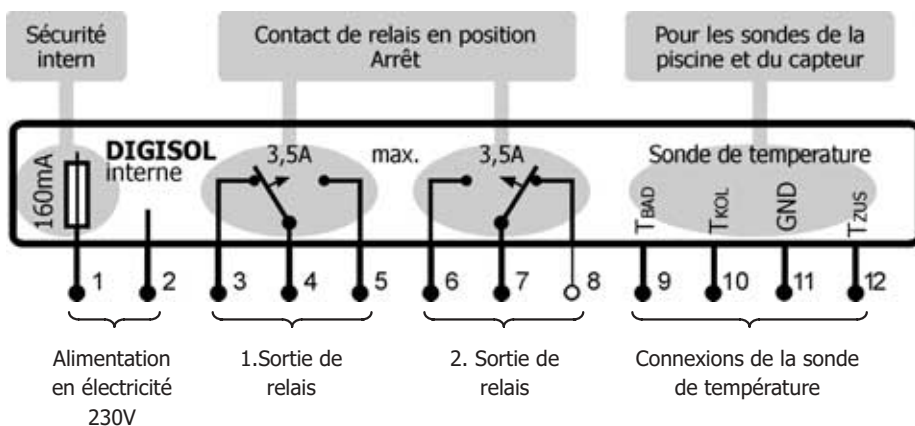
Sécurité intern

Contact de relais en position Arrêt

Pour les sondes de la piscine et du capteur

160mA

DIGISOL interne

3,5A

max.

3,5A

Sonde de temperature

$T_{BAD}$

$T_{KOL}$

GND

$T_{ZUS}$

1 2 3 4 5 6 7 8 9 10 11 12

Alimentation en électricité 230V

1.Sortie de relais

2. Sortie de relais

Connexions de la sonde de température